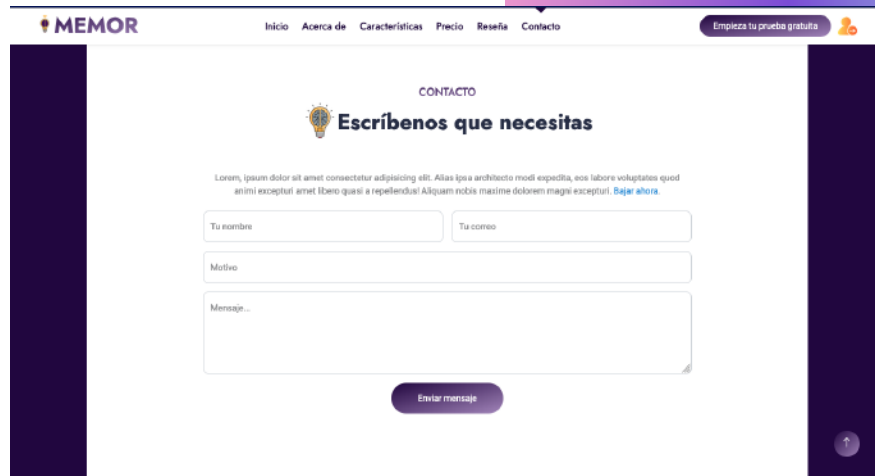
MEMOR

Inicio Acerca de Características Precio Reseña Contacto

Empieza tu prueba gratuita

CONTACTO

Escríbenos que necesitas

Lorem, ipsum dolor sit amet consectetur adipisicing elit. Alias ipsa architecto modi expedita, eos labore voluptates quod animi excepturi amet libero quasi a repellendus! Aliquam nobis maxime dolorem magni excepturi. Bajar ahora.

Tu nombre

Tu correo

Motivo

Mensaje...

Enviar mensaje